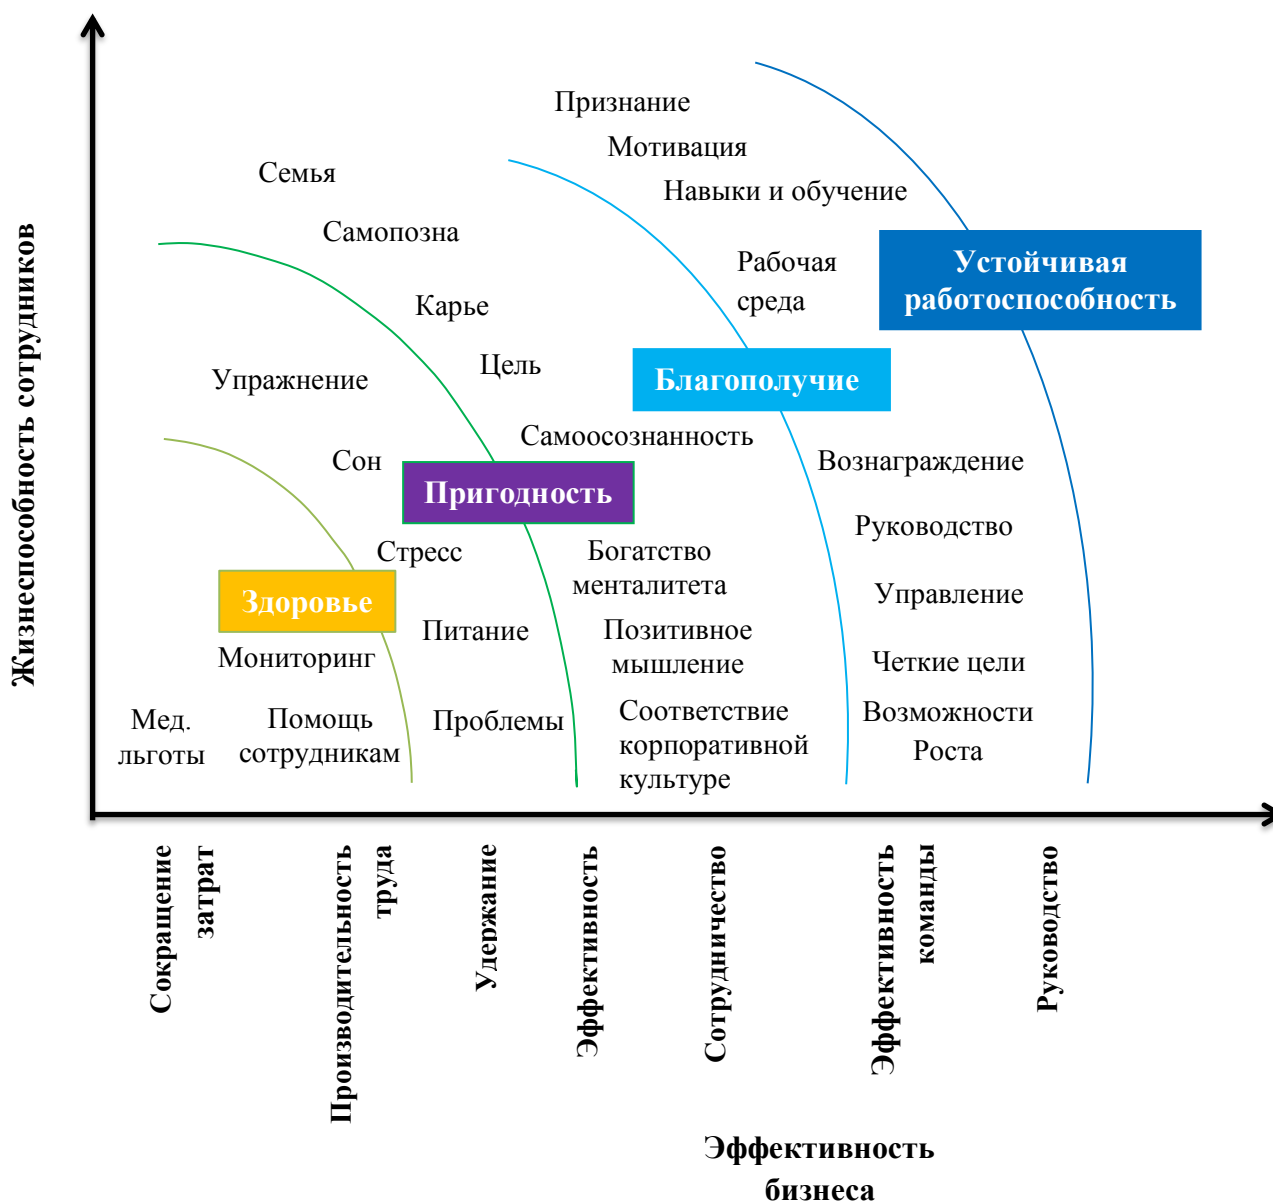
Жизнеспособность сотрудников

Признание

Мотивация

Навыки и обучение

Семья

Самопозна

Рабочая среда

Устойчивая работоспособность

Карье

Цель

Упражнение

Благополучие

Самоосознанность

Сон

Пригодность

Вознаграждение

Руководство

Стресс

Богатство менталитета

Здоровье

Управление

Питание

Позитивное мышление

Мониторинг

Четкие цели

Мед. льготы

Помощь сотрудникам

Проблемы

Соответствие корпоративной культуре

Возможности Роста

Сокращение затрат

Производительность труда

Удержание

Эффективность

Сотрудничество

Эффективность команды

Руководство

Эффективность бизнеса